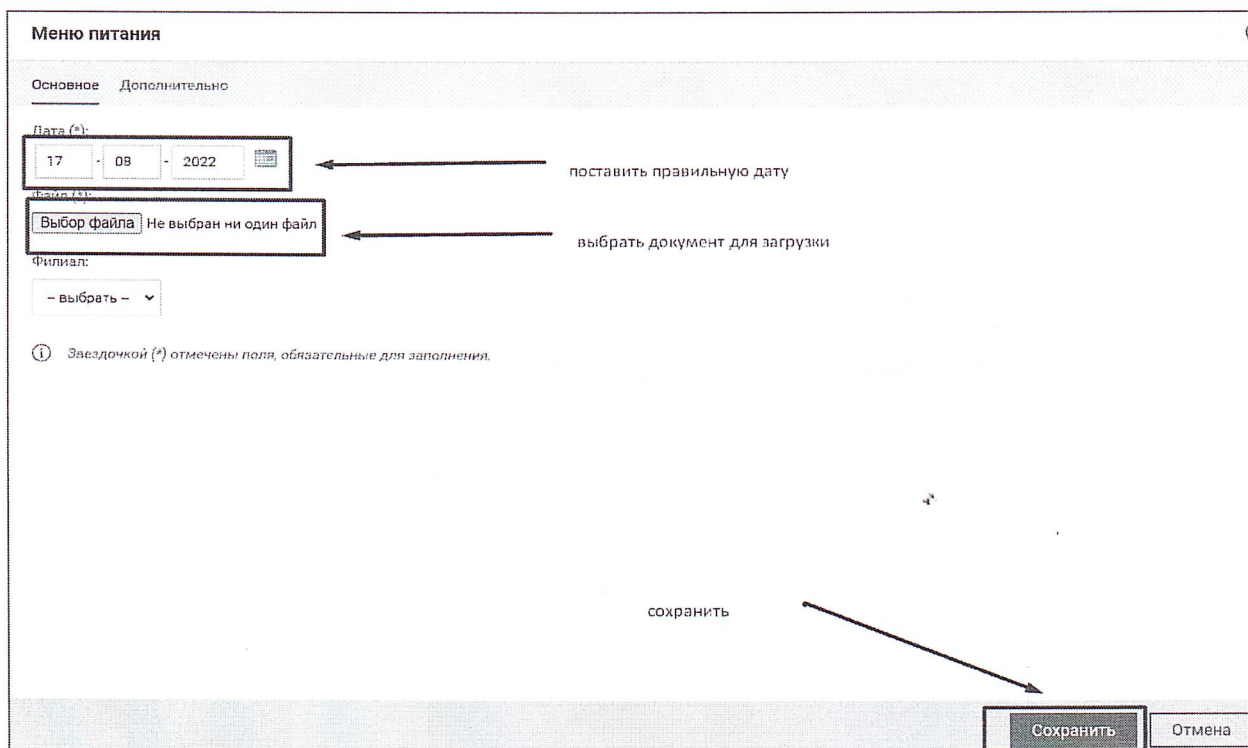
Меню питания

Основное Дополнительно

Дата (*):
17 - 08 - 2022

поставить правильную дату

Файл (*):
Выбор файла Не выбран ни один файл

выбрать документ для загрузки

Филиал:
– выбрать –

Звездочкой (*) отмечены поля, обязательные для заполнения.

сохранить

Сохранить Отмена